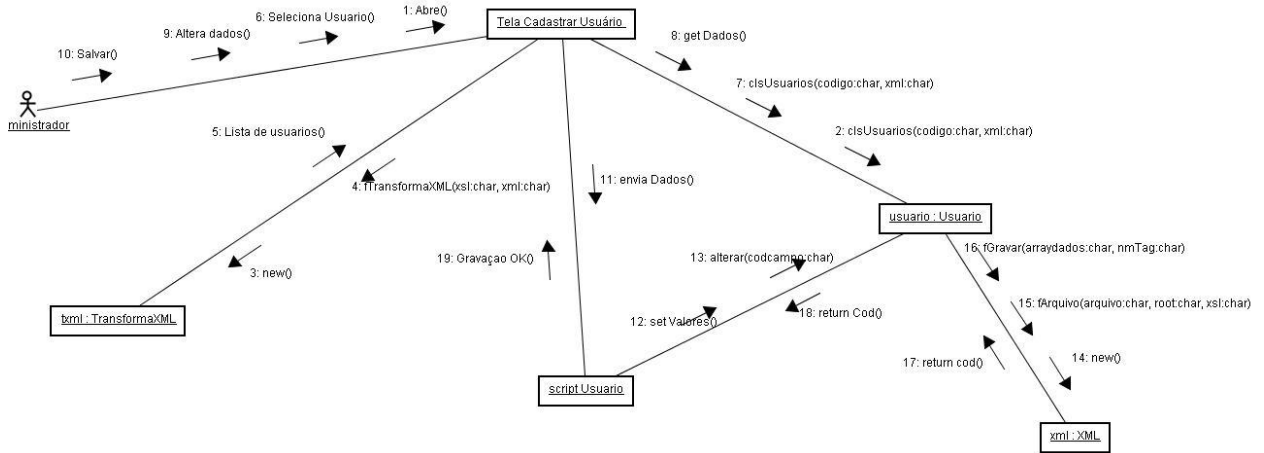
10: Salvar()
9: Altera dados()
6: Seleciona Usuario()
1: Abre()
Tela Cadastrar Usuário
8: get Dados()
7: clsUsuarios(codigo:char, xml:char)
2: clsUsuarios(codigo:char, xml:char)
ministrador
5: Lista de usuarios()
4: fTransformaXML(xsl:char, xml:char)
11: envia Dados()
usuario : Usuario
16: fGravar(arraydados:char, nmTag:char)
3: new()
19: Gravaçao OK()
13: alterar(codcampo:char)
15: fArquivo(arquivo:char, root:char, xsl:char)
txml : TransformaXML
12: set Valores()
18: return Cod()
17: return cod()
14: new()
script Usuario
xml : XML